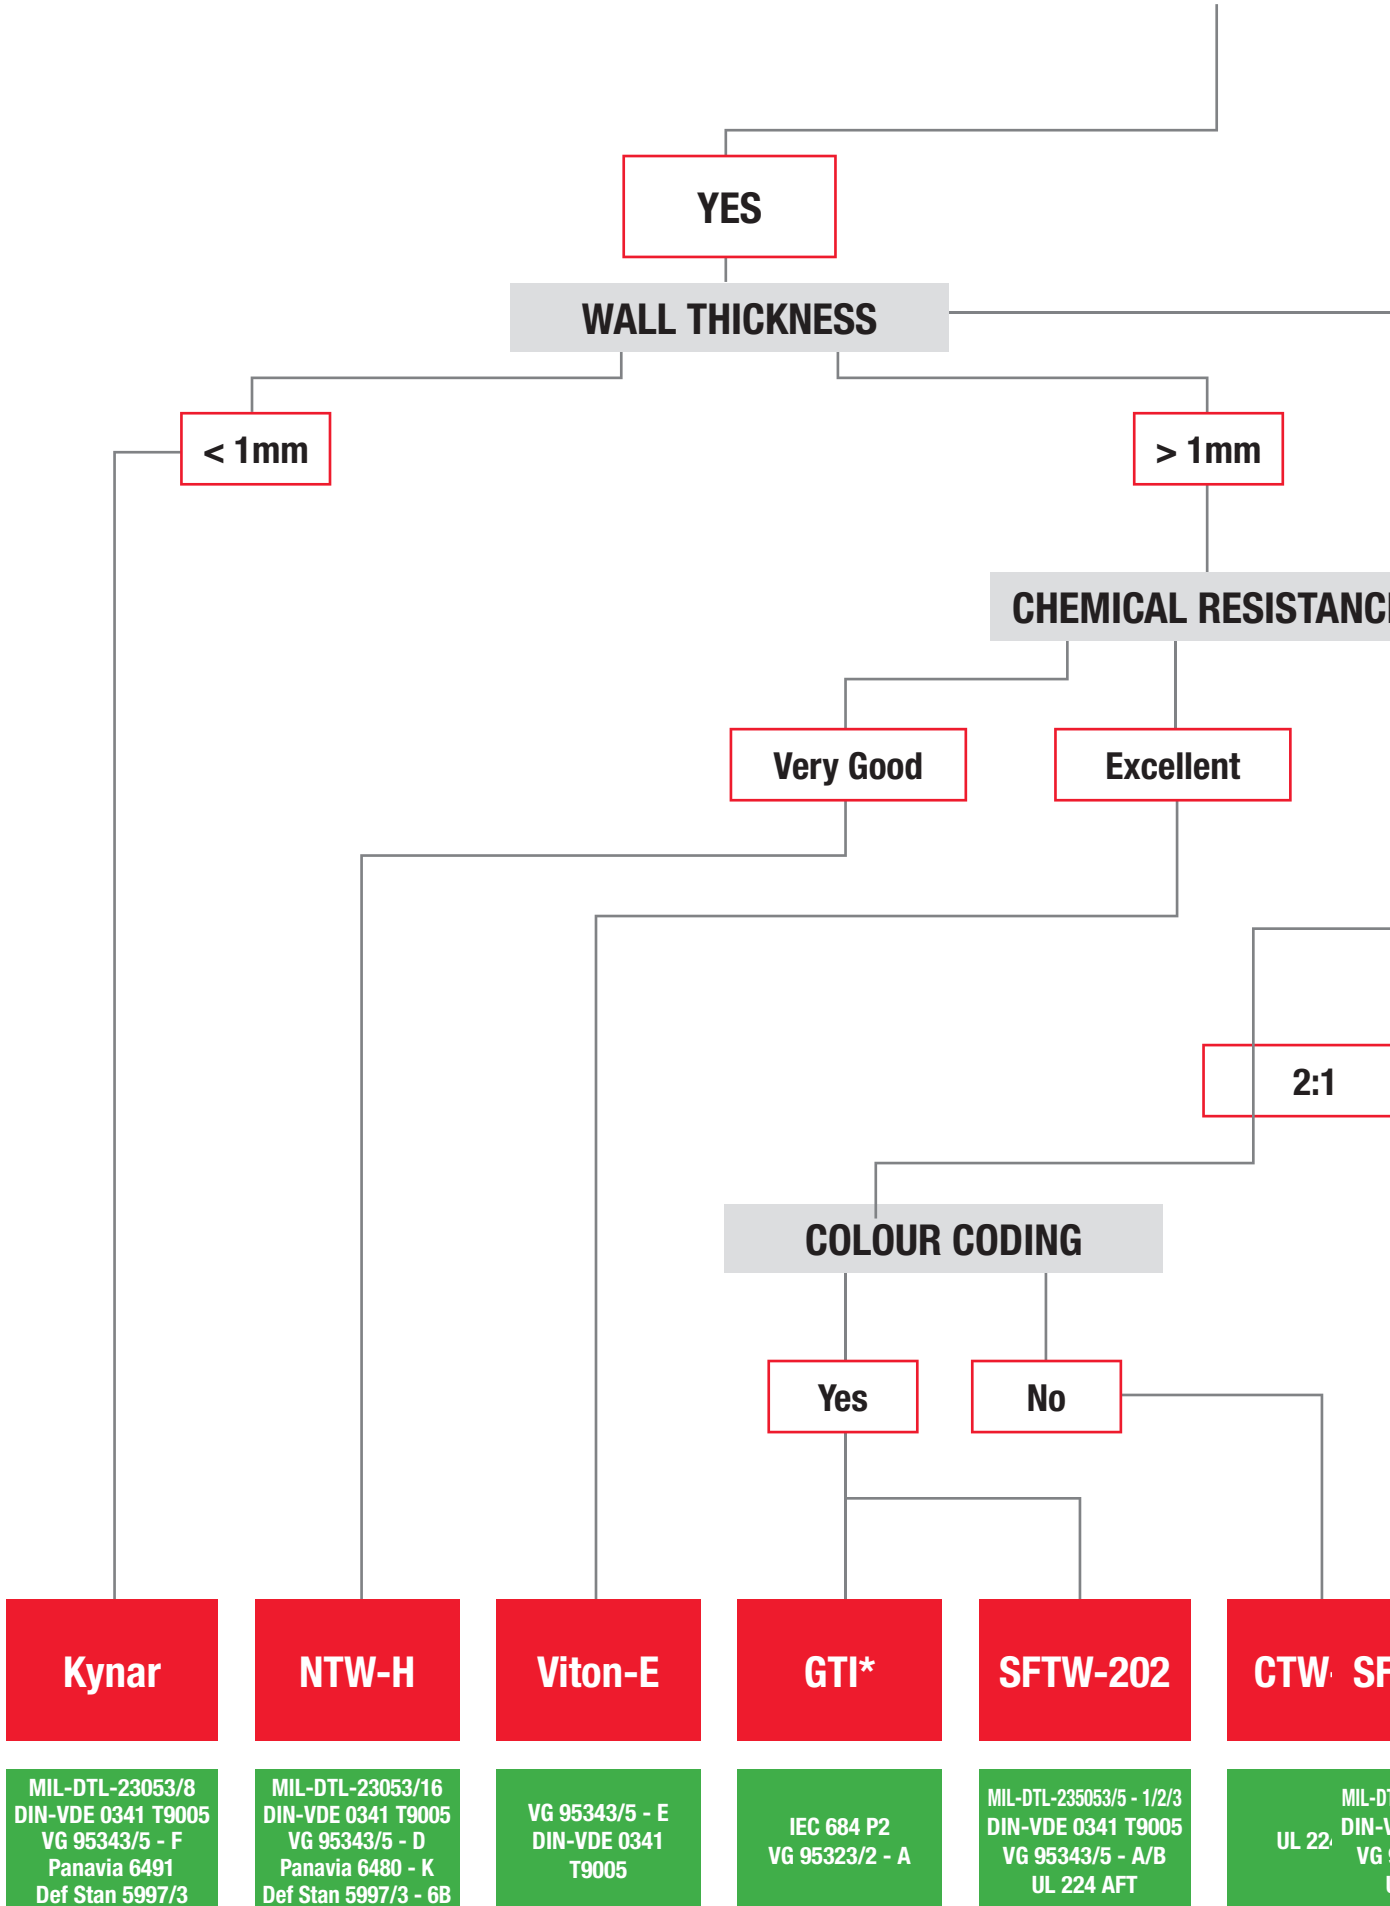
YES

WALL THICKNESS

< 1mm

> 1mm

CHEMICAL RESISTANC

Very Good

Excellent

2:1

COLOUR CODING

Yes

No

Kynar

NTW-H

Viton-E

GTI*

SFTW-202

CTW SF

MIL-DTL-23053/8
DIN-VDE 0341 T9005
VG 95343/5 - F
Panavia 6491
Def Stan 5997/3

MIL-DTL-23053/16
DIN-VDE 0341 T9005
VG 95343/5 - D
Panavia 6480 - K
Def Stan 5997/3 - 6B

VG 95343/5 - E
DIN-VDE 0341
T9005

IEC 684 P2
VG 95323/2 - A

MIL-DTL-235053/5 - 1/2/3
DIN-VDE 0341 T9005
VG 95343/5 - A/B
UL 224 AFT

UL 22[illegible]

MIL-D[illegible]
DIN-V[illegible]
VG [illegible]